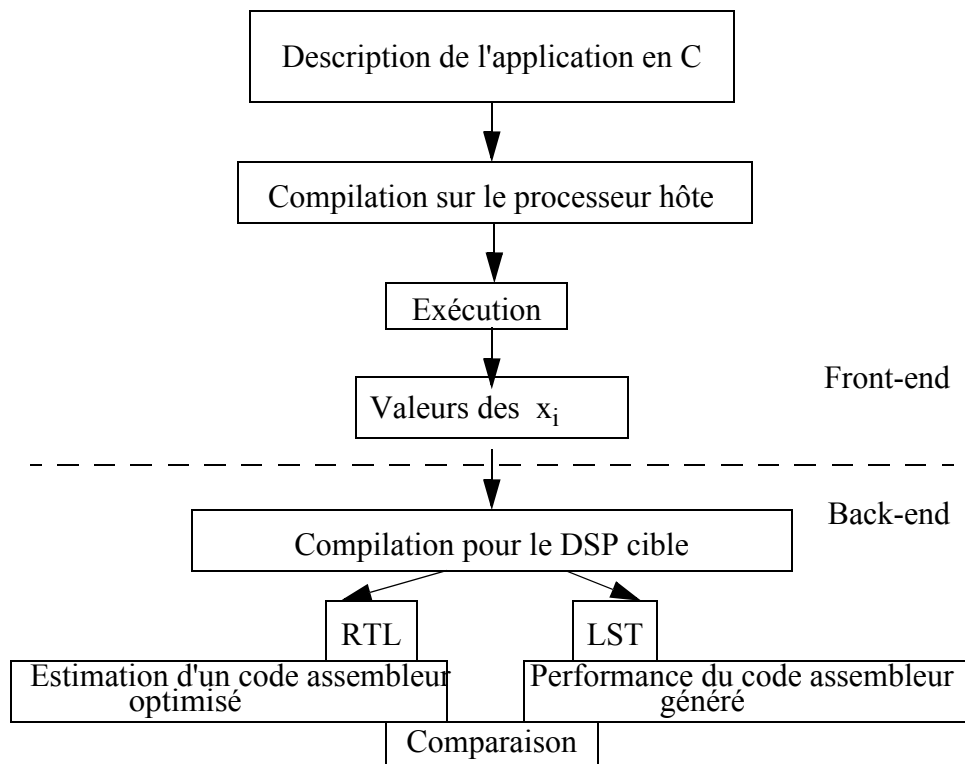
Description de l'application en C

Compilation sur le processeur hôte

Exécution

Front-end

Valeurs des $x_i$

Back-end

Compilation pour le DSP cible

RTL

LST

Estimation d'un code assembleur optimisé

Performance du code assembleur généré

Comparaison